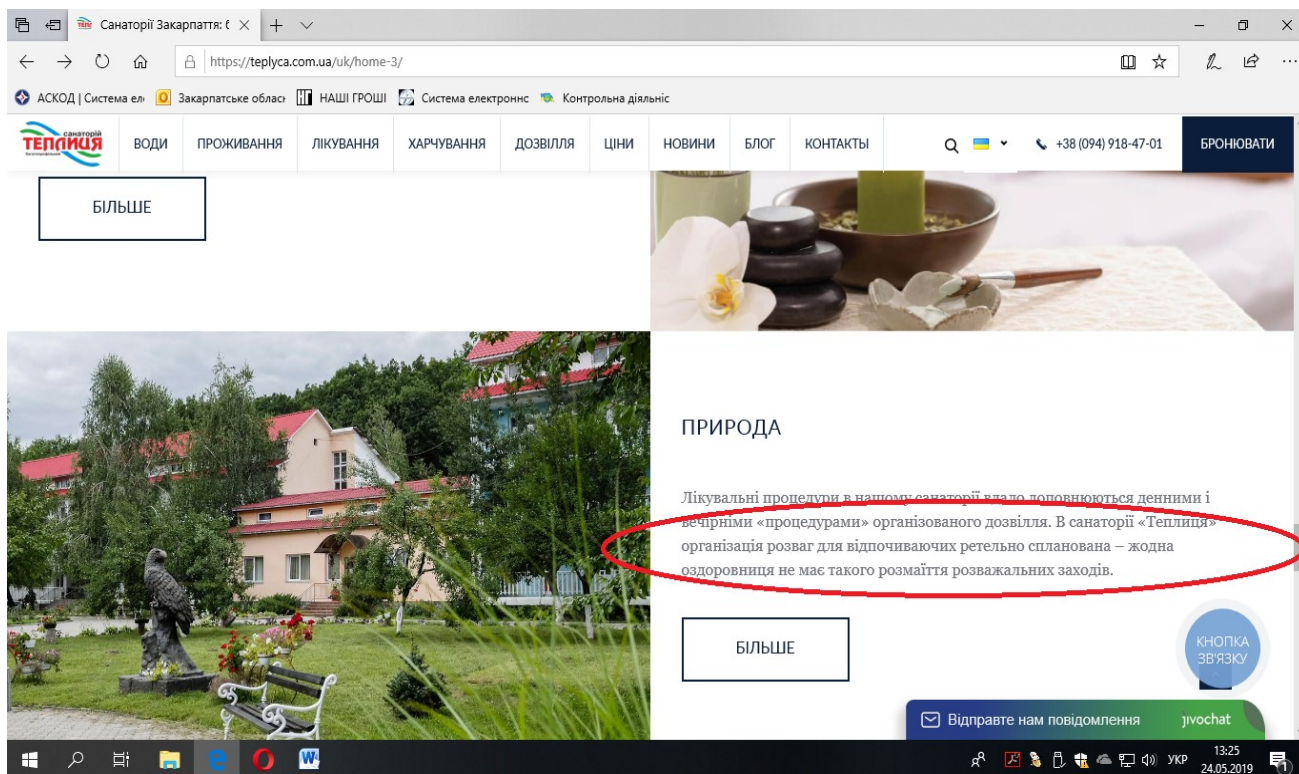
Санаторії Закарпаття: (

https://teplyca.com.ua/uk/home-3/

АСКОД | Система ел | Закарпатське облас | НАШІ ГРОШІ | Система електроннс | Контрольна діяльніс

санаторій ТЕПЛИЦЯ

ВОДИ | ПРОЖИВАННЯ | ЛІКУВАННЯ | ХАРЧУВАННЯ | ДОЗВІЛЛЯ | ЦІНИ | НОВИНИ | БЛОГ | КОНТАКТИ

+38 (094) 918-47-01

БРОНЮВАТИ

БІЛЬШЕ

ПРИРОДА

Лікувальні процедури в нашому санаторії вдало доповнюються денними і вечірніми «процедурами» організованого дозвілля. В санаторії «Теплиця» організація розваг для відпочиваючих ретельно спланована – жодна оздоровниця не має такого розмаїття розважальних заходів.

БІЛЬШЕ

КНОПКА ЗВ'ЯЗКУ

Відправте нам повідомлення

jivochat

УКР 13:25 24.05.2019